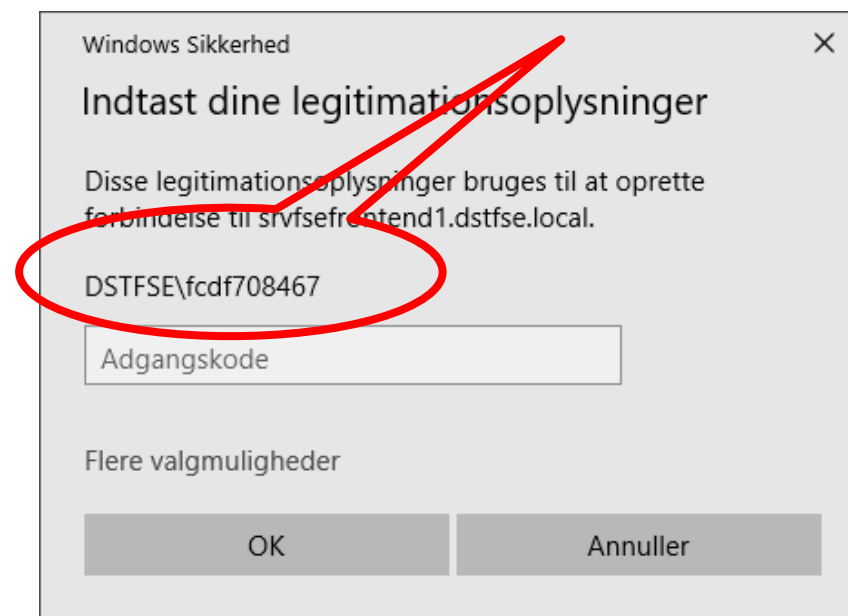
Windows Sikkerhed

×

Indtast dine legitimationsoplysninger

Disse legitimationsoplysninger bruges til at oprette forbindelse til srvfsefrontend1.dstfse.local.

DSTFSE\fcdf708467

Adgangskode

Flere valgmuligheder

OK

Annuller